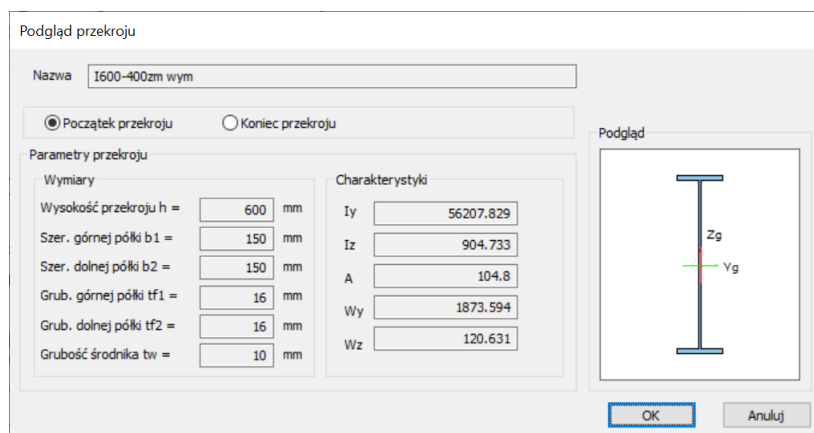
Podgląd przekroju

Nazwa I600-400zm wym

Początek przekroju
Koniec przekroju

Parametry przekroju

Wymiary

| | | |
|---|---|---|
| Wysokość przekroju h = | 600 | mm |
| Szer. górnej półki b1 = | 150 | mm |
| Szer. dolnej półki b2 = | 150 | mm |
| Grub. górnej półki tf1 = | 16 | mm |
| Grub. dolnej półki tf2 = | 16 | mm |
| Grubość środnika tw = | 10 | mm |

Charakterystyki

| | |
|---|---|
| Iy | 56207.829 |
| Iz | 904.733 |
| A | 104.8 |
| Wy | 1873.594 |
| Wz | 120.631 |

Podgląd

Zg
Yg

OK
Anuluj